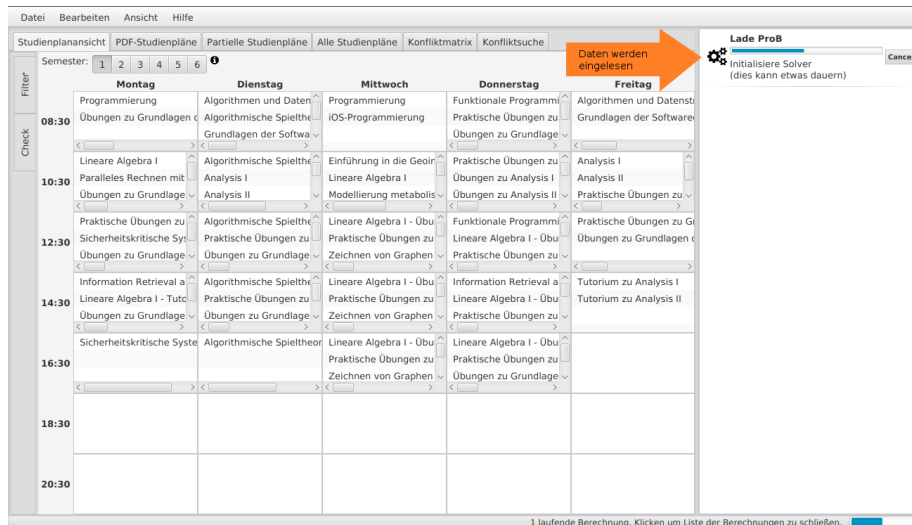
Datei Bearbeiten Ansicht Hilfe

Studienplanansicht | PDF-Studienpläne | Partielle Studienpläne | Alle Studienpläne | Konfliktmatrix | Konfliktsuche

Filter

Check

Semester: 1 2 3 4 5 6

Daten werden eingelesen

Lade ProB
Cance
Initialisiere Solver
(dies kann etwas dauern)

| | Montag | Dienstag | Mittwoch | Donnerstag | Freitag |
|---|---|---|---|---|---|
| 08:30 | Programmierung<br>Übungen zu Grundlagen d | Algorithmen und Daten<br>Algorithmische Spielthe<br>Grundlagen der Softwa | Programmierung<br>iOS-Programmierung | Funktionale Programmi<br>Praktische Übungen zu<br>Übungen zu Grundlage | Algorithmen und Datenstru<br>Grundlagen der Softwaret |
| 10:30 | Lineare Algebra I<br>Paralleles Rechnen mit<br>Übungen zu Grundlage | Algorithmische Spielthe<br>Analysis I<br>Analysis II | Einführung in die Geoin<br>Lineare Algebra I<br>Modellierung metabolis | Praktische Übungen zu<br>Übungen zu Analysis I<br>Übungen zu Analysis II | Analysis I<br>Analysis II<br>Praktische Übungen zu |
| 12:30 | Praktische Übungen zu<br>Sicherheitskritische Sys<br>Übungen zu Grundlage | Algorithmische Spielthe<br>Praktische Übungen zu<br>Übungen zu Grundlage | Lineare Algebra I - Übu<br>Praktische Übungen zu<br>Zeichnen von Graphen | Funktionale Programmi<br>Lineare Algebra I - Übu<br>Praktische Übungen zu | Praktische Übungen zu Gr<br>Übungen zu Grundlagen d |
| 14:30 | Information Retrieval a<br>Lineare Algebra I - Tuto<br>Übungen zu Grundlage | Algorithmische Spielthe<br>Praktische Übungen zu<br>Übungen zu Grundlage | Lineare Algebra I - Übu<br>Praktische Übungen zu<br>Zeichnen von Graphen | Information Retrieval a<br>Lineare Algebra I - Übu<br>Praktische Übungen zu | Tutorium zu Analysis I<br>Tutorium zu Analysis II |
| 16:30 | Sicherheitskritische Syste | Algorithmische Spieltheor | Lineare Algebra I - Übu<br>Praktische Übungen zu<br>Zeichnen von Graphen | Lineare Algebra I - Übu<br>Praktische Übungen zu<br>Übungen zu Grundlage | |
| 18:30 | | | | | |
| 20:30 | | | | | |

1 laufende Berechnung. Klicken um Liste der Berechnungen zu schließen.